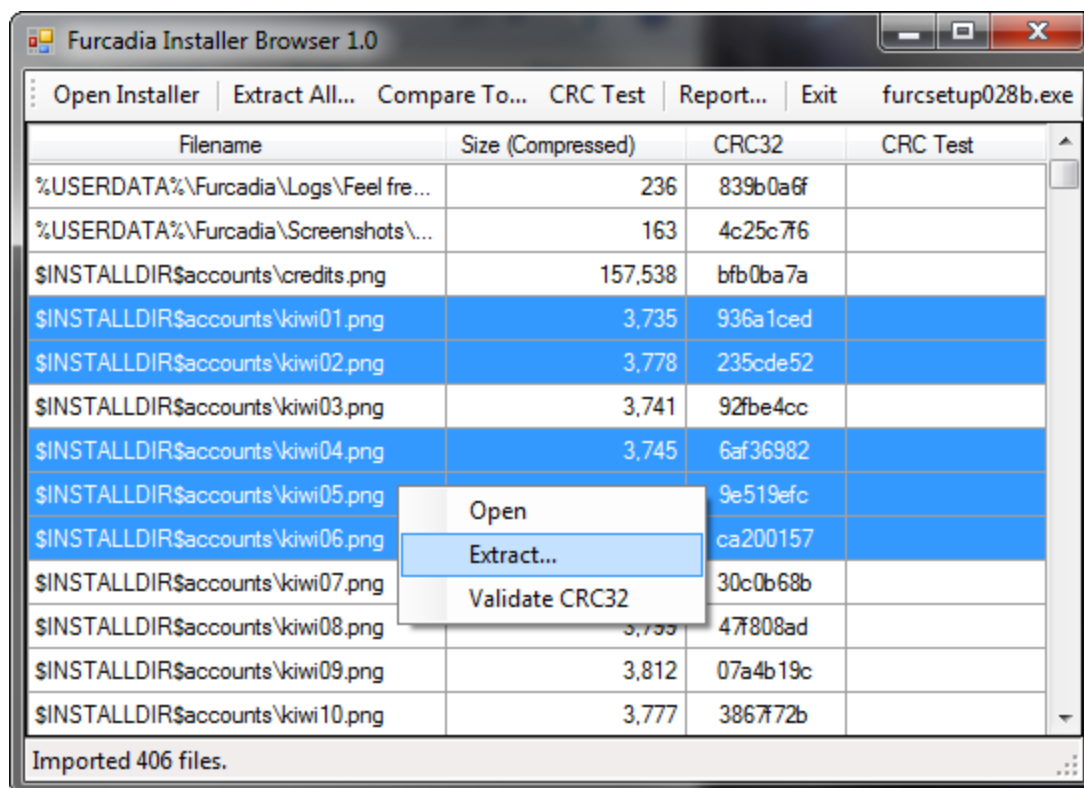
Furcadia Installer Browser 1.0

Open Installer | Extract All... Compare To... CRC Test | Report... | Exit furcsetup028b.exe

| Filename | Size (Compressed) | CRC32 | CRC Test |
|---|---|---|---|
| %USERDATA%\Furcadia\Logs\Feel fre... | 236 | 839b0a6f | |
| %USERDATA%\Furcadia\Screenshots\... | 163 | 4c25c7f6 | |
| $INSTALLDIR$accounts\credits.png | 157,538 | bfb0ba7a | |
| $INSTALLDIR$accounts\kiwi01.png | 3,735 | 936a1ced | |
| $INSTALLDIR$accounts\kiwi02.png | 3,778 | 235cde52 | |
| $INSTALLDIR$accounts\kiwi03.png | 3,741 | 92fbe4cc | |
| $INSTALLDIR$accounts\kiwi04.png | 3,745 | 6af36982 | |
| $INSTALLDIR$accounts\kiwi05.png | | 9e519efc | |
| $INSTALLDIR$accounts\kiwi06.png | | ca200157 | |
| $INSTALLDIR$accounts\kiwi07.png | | 30c0b68b | |
| $INSTALLDIR$accounts\kiwi08.png | 3,799 | 47f808ad | |
| $INSTALLDIR$accounts\kiwi09.png | 3,812 | 07a4b19c | |
| $INSTALLDIR$accounts\kiwi10.png | 3,777 | 3867f72b | |

Open
Extract...
Validate CRC32

Imported 406 files.